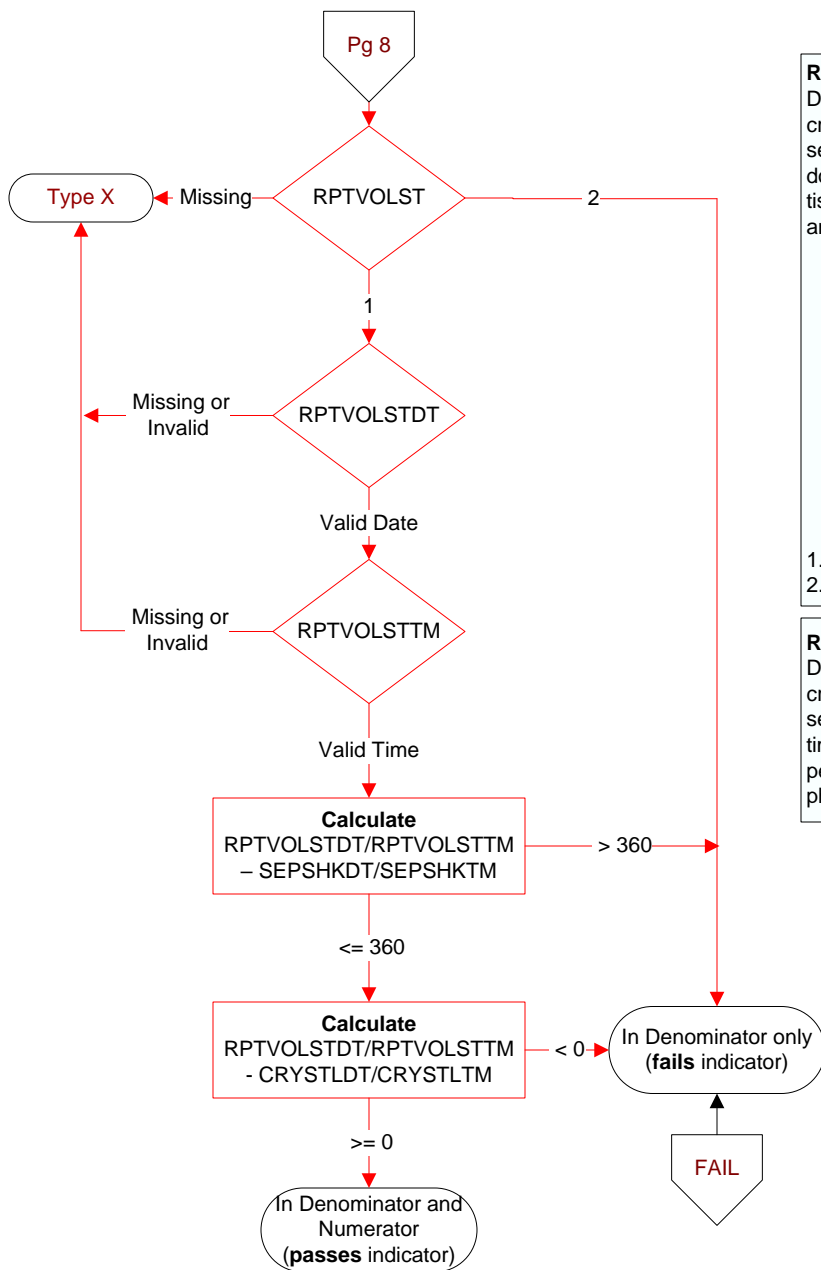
Pg 8

RPTVOLST

Missing

Type X

2

1

RPTVOLSTDT

Missing or Invalid

Valid Date

RPTVOLSTTM

Missing or Invalid

Valid Time

**Calculate** RPTVOLSTDT/RPTVOLSTTM – SEPSHKDT/SEPSHKTM

> 360

<= 360

**Calculate** RPTVOLSTDT/RPTVOLSTTM - CRYSTLDT/CRYSTLTM

< 0

In Denominator only (**fails** indicator)

>= 0

In Denominator and Numerator (**passes** indicator)

FAIL

R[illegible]
D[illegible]
cr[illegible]
se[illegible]
de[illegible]
tis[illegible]
ar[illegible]

1.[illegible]
2.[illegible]

R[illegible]
D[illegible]
cr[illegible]
se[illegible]
tir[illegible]
pe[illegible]
pl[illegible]